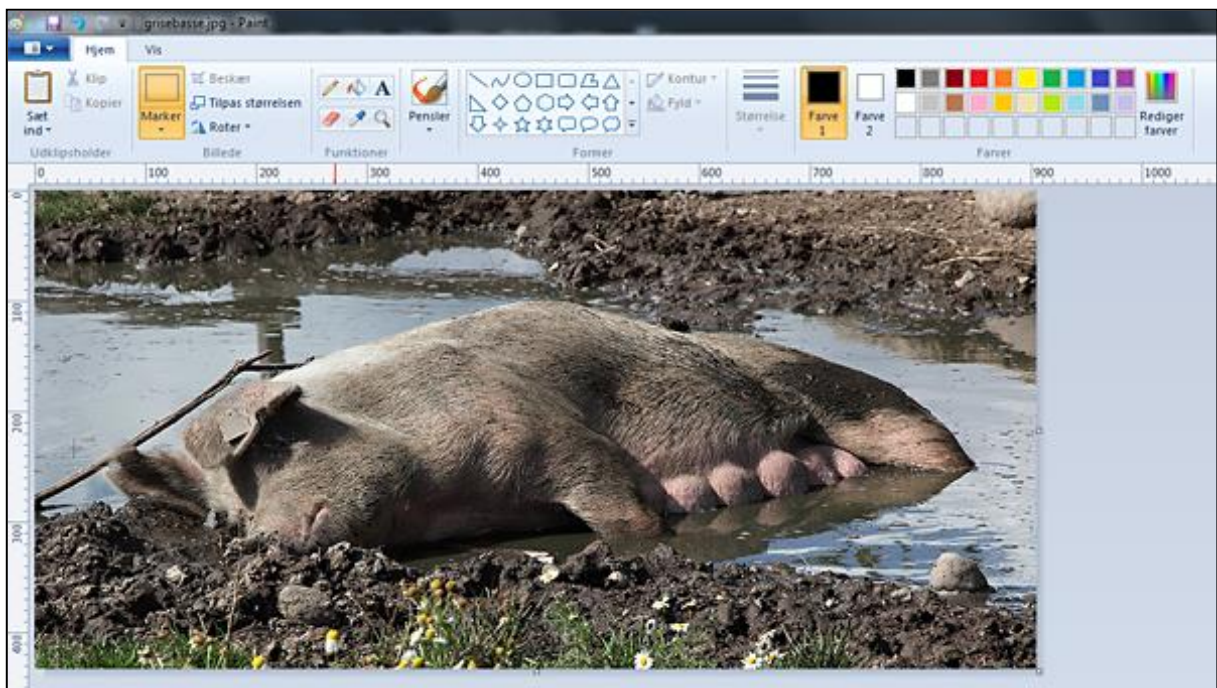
grisebasse.jpg - Paint

Hjem
Vis

Sæt ind
Klip
Kopier
Udklipsholder

Marker
Beskær
Tilpas størrelsen
Roter
Billede

A
Funktioner

Pensler

Kontur
Fyld
Former

Størrelse

Farve 1
Farve 2

Farver

Rediger farver

0
100
200
300
400
500
600
700
800
900
1000

0
100
200
300
400